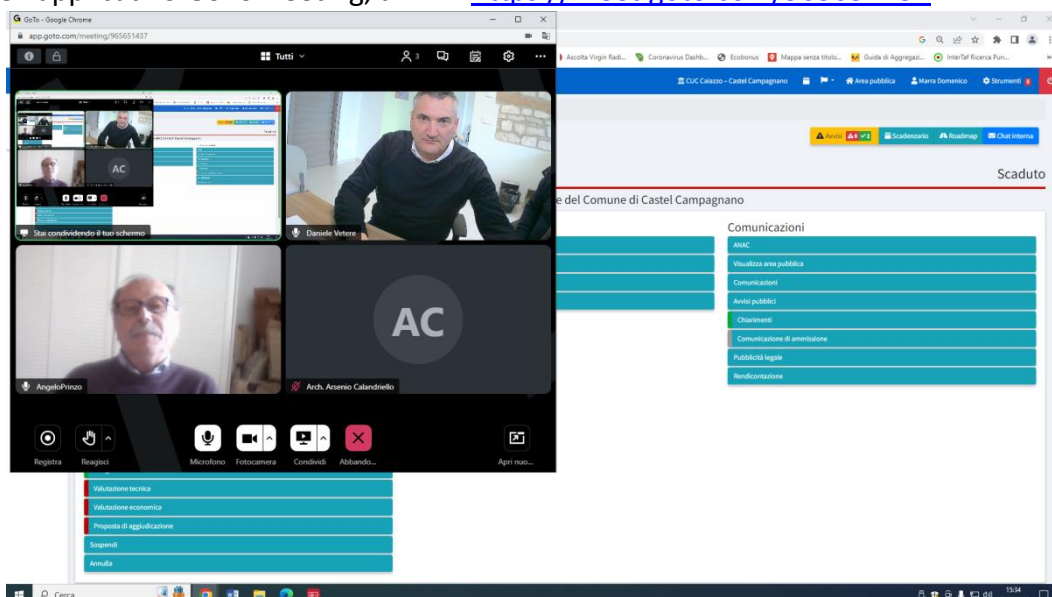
GoTo - Google Chrome
app.goto.com/meeting/965651437

Tutti
3

AC

Stai condividendo il tuo schermo
Daniele Vetere
AngeloPrinzo
AC
Arch. Arsenio Calandriello

Registra
Reagisci
Microfono
Fotocamera
Condividi
Abbando...
Apri nuo...

Ascolta Virgin Radi... Coronavirus Dashb... Ecobonus Mappa senza titolo... Guida di Aggregazi... InterTaf Ricerca Pun...

CUC Calazzo – Castel Campagnano
Area pubblica
Marra Domenico
Strumenti

Avvisi
Scadenzario
Roadmap
Chat interna

Scaduto

e del Comune di Castel Campagnano

Comunicazioni
ANAC
Visualizza area pubblica
Comunicazioni
Avvisi pubblici
Chiarimenti
Comunicazione di ammissione
Pubblicità legale
Rendicontazione

Valutazione tecnica
Valutazione economica
Proposta di aggiudicazione
Sospendi
Annulla

Cerca
15:34